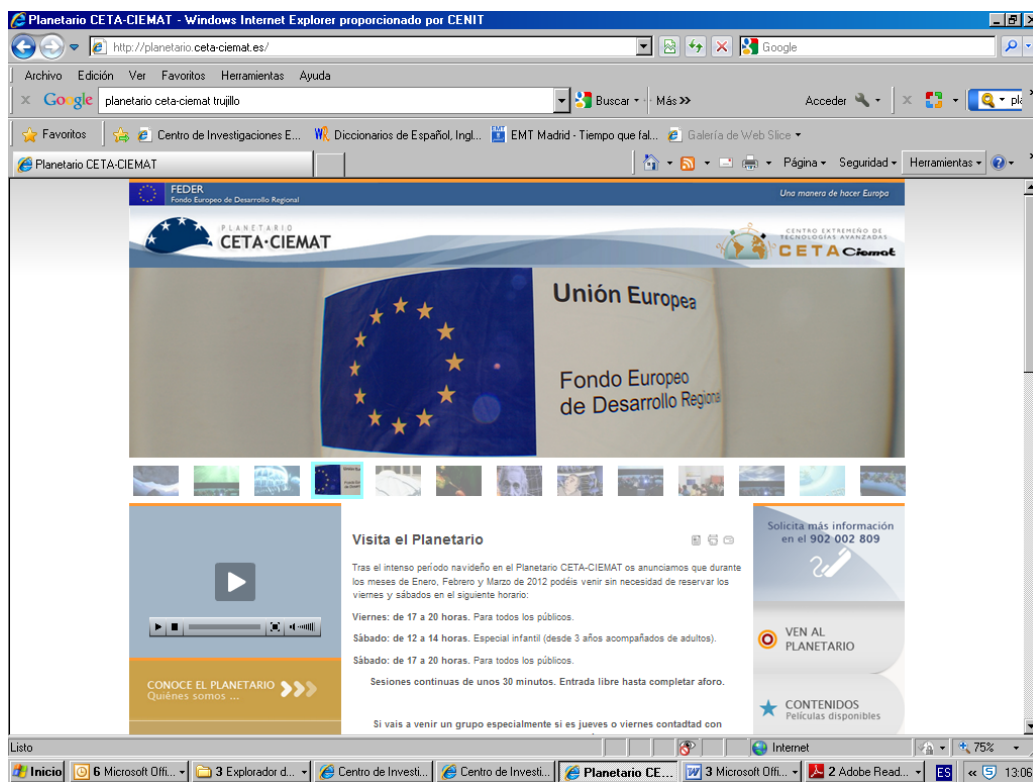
Planetario CETA-CIEMAT - Windows Internet Explorer proporcionado por CENIT

http://planetario.ceta-ciemat.es/

Google

Archivo Edición Ver Favoritos Herramientas Ayuda

Google planetario ceta-ciemat trujillo

Buscar • Más »

Acceder

Favoritos

Centro de Investigaciones E...

Diccionarios de Español, Ingl...

EMT Madrid - Tiempo que fal...

Galería de Web Slice

Planetario CETA-CIEMAT

Página • Seguridad • Herramientas •

FEDER
Fondo Europeo de Desarrollo Regional

Una manera de hacer Europa

PLANETARIO
CETA·CIEMAT

CENTRO EXTREMEÑO DE TECNOLOGÍAS AVANZADAS
CETA Ciemat

Unión Europea

Fondo Europeo de Desarrollo Regional

Visita el Planetario

Tras el intenso período navideño en el Planetario CETA-CIEMAT os anunciamos que durante los meses de Enero, Febrero y Marzo de 2012 podéis venir sin necesidad de reservar los viernes y sábados en el siguiente horario:

Viernes: de 17 a 20 horas. Para todos los públicos.

Sábado: de 12 a 14 horas. Especial infantil (desde 3 años acompañados de adultos).

Sábado: de 17 a 20 horas. Para todos los públicos.

Sesiones continuas de unos 30 minutos. Entrada libre hasta completar aforo.

Si vais a venir un grupo especialmente si es jueves o viernes contadtad con

CONOCE EL PLANETARIO
Quiénes somos ...

Solicita más información en el 902 002 809

VEN AL PLANETARIO

CONTENIDOS
Películas disponibles

Listo

Internet

75%

Inicio

6 Microsoft Offi...

3 Explorador d...

Centro de Investi...

Centro de Investi...

Planetario CE...

3 Microsoft Offi...

2 Adobe Read...

ES

13:08